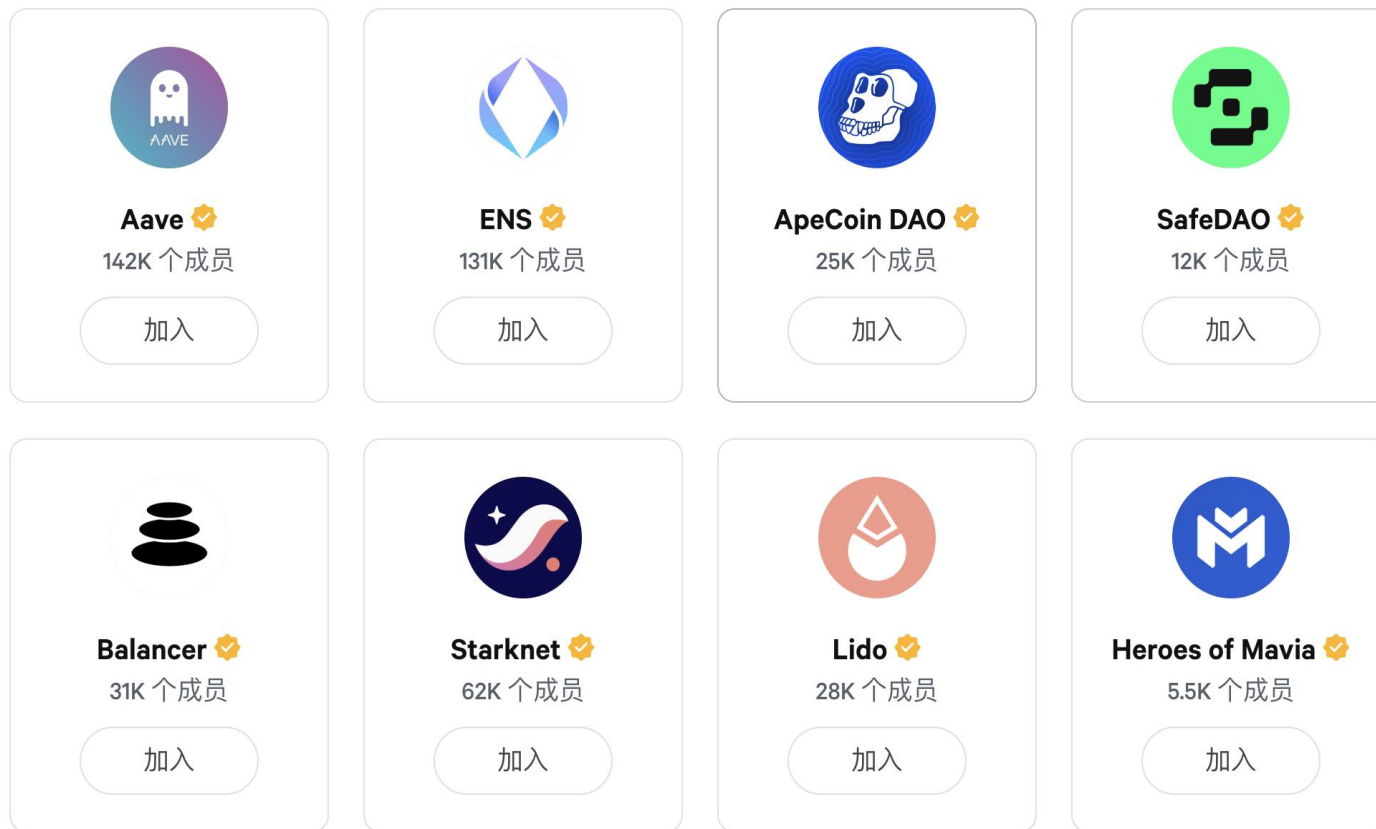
AAVE

Aave
142K 个成员
加入

ENS
131K 个成员
加入

ApeCoin DAO
25K 个成员
加入

SafeDAO
12K 个成员
加入

Balancer
31K 个成员
加入

Starknet
62K 个成员
加入

Lido
28K 个成员
加入

Heroes of Mavia
5.5K 个成员
加入